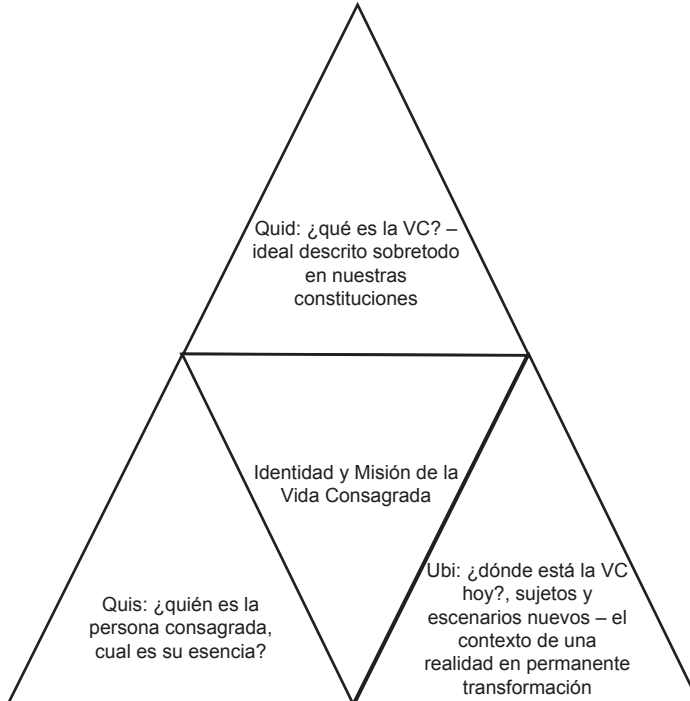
Quid: ¿qué es la VC? – ideal descrito sobretodo en nuestras constituciones

Identidad y Misión de la Vida Consagrada

Quis: ¿quién es la persona consagrada, cual es su esencia?

Ubi: ¿dónde está la VC hoy?, sujetos y escenarios nuevos – el contexto de una realidad en permanente transformación